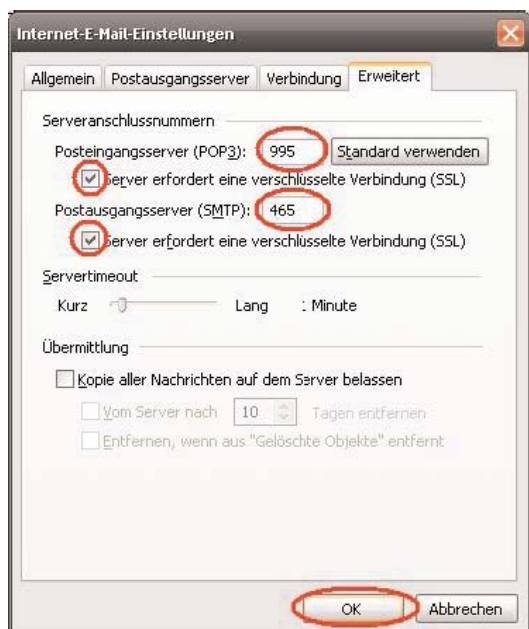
Internet-E-Mail-Einstellungen

Allgemein | Postausgangsserver | Verbindung | Erweitert

Serveranschlussnummern

Posteingangsserver (POP3): 995 Standard verwenden

Server erfordert eine verschlüsselte Verbindung (SSL)

Postausgangsserver (SMTP): 465

Server erfordert eine verschlüsselte Verbindung (SSL)

Servertimeout

Kurz Lang 1 Minute

Übermittlung

Kopie aller Nachrichten auf dem Server belassen

Vom Server nach 10 Tagen entfernen

Entfernen, wenn aus "Gelöschte Objekte" entfernt

OK Abbrechen